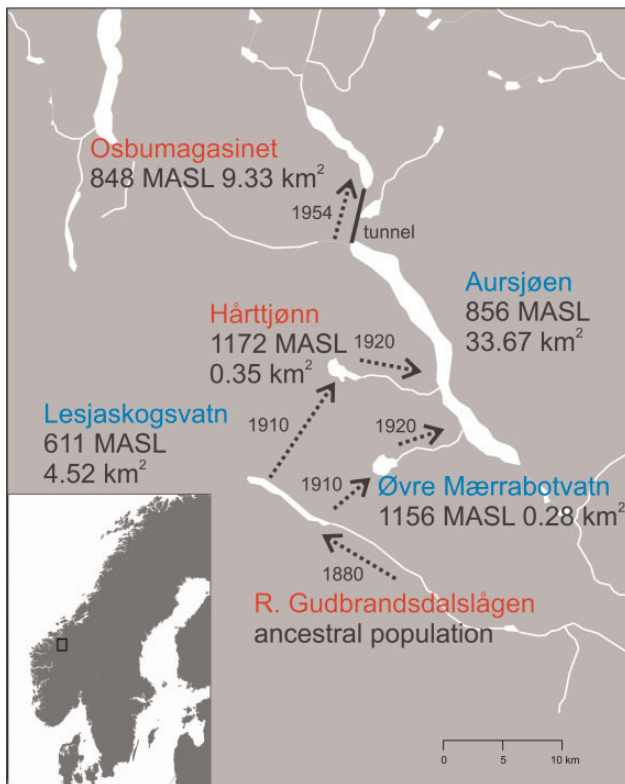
Osbumagasinet
848 MASL 9.33 km$^2$

1954

tunnel

Aursjøen
856 MASL
33.67 km$^2$

Hårttjønn
1172 MASL
0.35 km$^2$

1920

Lesjaskogsvatn
611 MASL
4.52 km$^2$

1910

1920

1910

Øvre Mærrabotvatn
1156 MASL 0.28 km$^2$

1880

R. Gudbrandsdalslågen
ancestral population

0 5 10 km